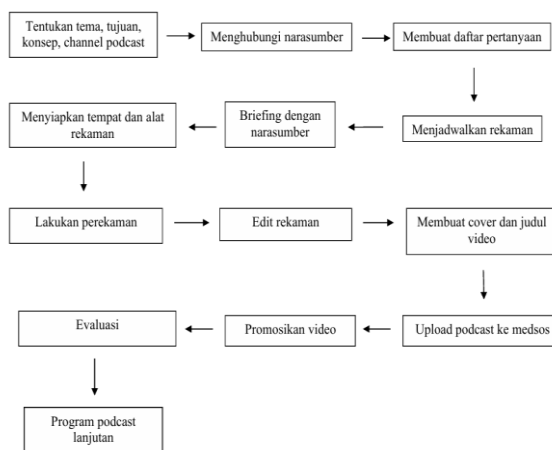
Tentukan tema, tujuan, konsep, channel podcast

Menghubungi narasumber

Membuat daftar pertanyaan

Menjadwalkan rekaman

Briefing dengan narasumber

Menyiapkan tempat dan alat rekaman

Lakukan perekaman

Edit rekaman

Membuat cover dan judul video

Upload podcast ke medsos

Promosikan video

Evaluasi

Program podcast lanjutan